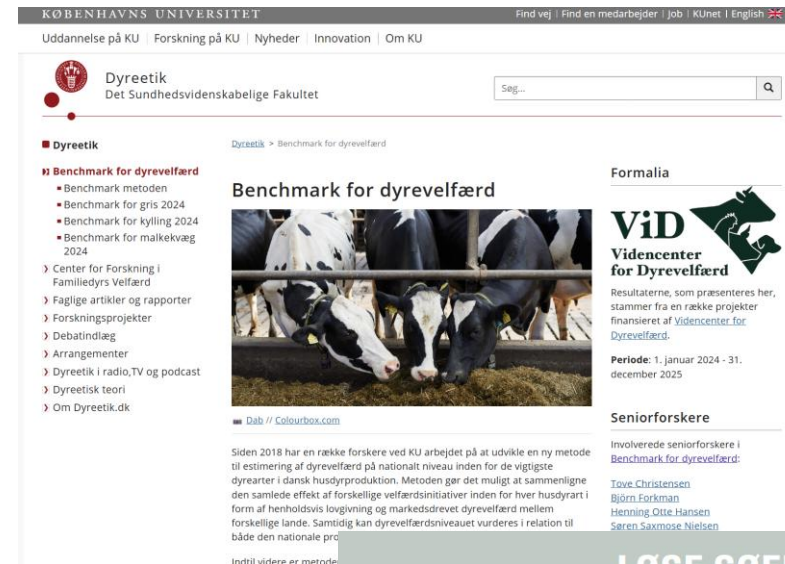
KØBENHAVNS UNIVERSITET

Find vej | Find en medarbejder | Job | KUnet | English

Uddannelse på KU | Forskning på KU | Nyheder | Innovation | Om KU

Dyreetik
Det Sundhedsvidenskabelige Fakultet

Søg...

Dyreetik
Benchmark for dyrevelfærd
Benchmark metoden
Benchmark for gris 2024
Benchmark for kylling 2024
Benchmark for malkekvæg 2024
Center for Forskning i Familiedyrs Velfærd
Faglige artikler og rapporter
Forskningsprojekter
Debatindlæg
Arrangementer
Dyreetik i radio,TV og podcast
Dyreetisk teori
Om Dyreetik.dk

Dyreetik > Benchmark for dyrevelfærd

Benchmark for dyrevelfærd

Dab // Colourbox.com

Siden 2018 har en række forskere ved KU arbejdet på at udvikle en ny metode til estimering af dyrevelfærd på nationalt niveau inden for de vigtigste dyrearter i dansk husdyrproduktion. Metoden gør det muligt at sammenligne den samlede effekt af forskellige velfærdsinitiativer inden for hver husdyrart i form af henholdsvis lovgivning og markedsdrevet dyrevelfærd mellem forskellige lande. Samtidig kan dyrevelfærdsniveauet vurderes i relation til både den nationale pro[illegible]

Indtil videre er metode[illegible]

Formalia

ViD
Videncenter for Dyrevelfærd

Resultaterne, som præsenteres her, stammer fra en række projekter finansieret af Videncenter for Dyrevelfærd.

Periode: 1. januar 2024 - 31. december 2025

Seniorforskere

Involverede seniorforskere i Benchmark for dyrevelfærd:

Tove Christensen
Björn Forkman
Henning Otte Hansen
Søren Saxmose Nielsen

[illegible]